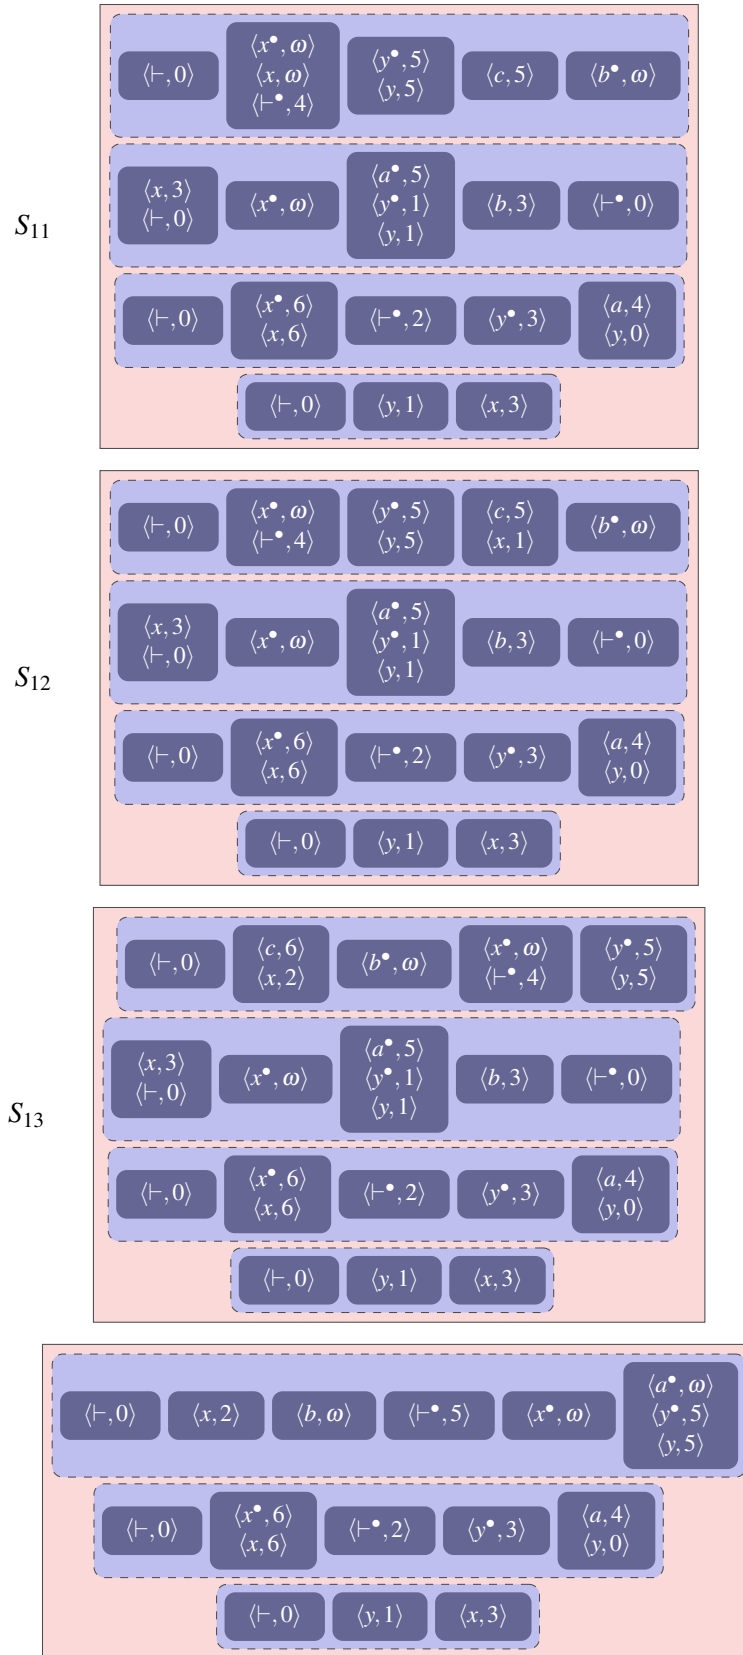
$S_{11}$

$\langle\vdash,0\rangle$ $\langle x^\bullet,\omega\rangle$ $\langle x,\omega\rangle$ $\langle\vdash^\bullet,4\rangle$ $\langle y^\bullet,5\rangle$ $\langle y,5\rangle$ $\langle c,5\rangle$ $\langle b^\bullet,\omega\rangle$

$\langle x,3\rangle$ $\langle\vdash,0\rangle$ $\langle x^\bullet,\omega\rangle$ $\langle a^\bullet,5\rangle$ $\langle y^\bullet,1\rangle$ $\langle y,1\rangle$ $\langle b,3\rangle$ $\langle\vdash^\bullet,0\rangle$

$\langle\vdash,0\rangle$ $\langle x^\bullet,6\rangle$ $\langle x,6\rangle$ $\langle\vdash^\bullet,2\rangle$ $\langle y^\bullet,3\rangle$ $\langle a,4\rangle$ $\langle y,0\rangle$

$\langle\vdash,0\rangle$ $\langle y,1\rangle$ $\langle x,3\rangle$

$S_{12}$

$\langle\vdash,0\rangle$ $\langle x^\bullet,\omega\rangle$ $\langle\vdash^\bullet,4\rangle$ $\langle y^\bullet,5\rangle$ $\langle y,5\rangle$ $\langle c,5\rangle$ $\langle x,1\rangle$ $\langle b^\bullet,\omega\rangle$

$\langle x,3\rangle$ $\langle\vdash,0\rangle$ $\langle x^\bullet,\omega\rangle$ $\langle a^\bullet,5\rangle$ $\langle y^\bullet,1\rangle$ $\langle y,1\rangle$ $\langle b,3\rangle$ $\langle\vdash^\bullet,0\rangle$

$\langle\vdash,0\rangle$ $\langle x^\bullet,6\rangle$ $\langle x,6\rangle$ $\langle\vdash^\bullet,2\rangle$ $\langle y^\bullet,3\rangle$ $\langle a,4\rangle$ $\langle y,0\rangle$

$\langle\vdash,0\rangle$ $\langle y,1\rangle$ $\langle x,3\rangle$

$S_{13}$

$\langle\vdash,0\rangle$ $\langle c,6\rangle$ $\langle x,2\rangle$ $\langle b^\bullet,\omega\rangle$ $\langle x^\bullet,\omega\rangle$ $\langle\vdash^\bullet,4\rangle$ $\langle y^\bullet,5\rangle$ $\langle y,5\rangle$

$\langle x,3\rangle$ $\langle\vdash,0\rangle$ $\langle x^\bullet,\omega\rangle$ $\langle a^\bullet,5\rangle$ $\langle y^\bullet,1\rangle$ $\langle y,1\rangle$ $\langle b,3\rangle$ $\langle\vdash^\bullet,0\rangle$

$\langle\vdash,0\rangle$ $\langle x^\bullet,6\rangle$ $\langle x,6\rangle$ $\langle\vdash^\bullet,2\rangle$ $\langle y^\bullet,3\rangle$ $\langle a,4\rangle$ $\langle y,0\rangle$

$\langle\vdash,0\rangle$ $\langle y,1\rangle$ $\langle x,3\rangle$

$\langle\vdash,0\rangle$ $\langle x,2\rangle$ $\langle b,\omega\rangle$ $\langle\vdash^\bullet,5\rangle$ $\langle x^\bullet,\omega\rangle$ $\langle a^\bullet,\omega\rangle$ $\langle y^\bullet,5\rangle$ $\langle y,5\rangle$

$\langle\vdash,0\rangle$ $\langle x^\bullet,6\rangle$ $\langle x,6\rangle$ $\langle\vdash^\bullet,2\rangle$ $\langle y^\bullet,3\rangle$ $\langle a,4\rangle$ $\langle y,0\rangle$

$\langle\vdash,0\rangle$ $\langle y,1\rangle$ $\langle x,3\rangle$